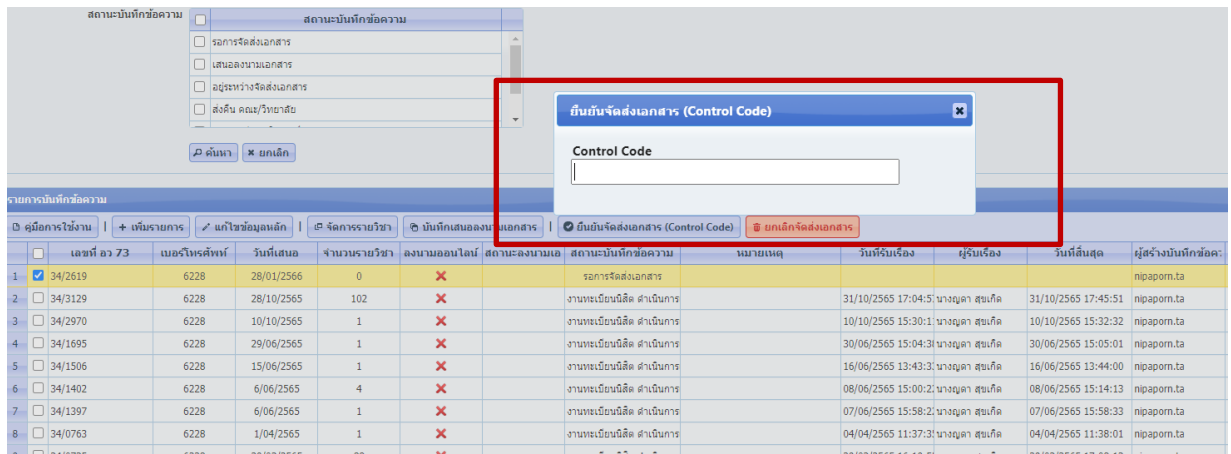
สถานะบันทึกข้อความ

| | สถานะบันทึกข้อความ |
|---|---|
| ☐ | รอการจัดส่งเอกสาร |
| ☐ | เสนอลงนามเอกสาร |
| ☐ | อยู่ระหว่างจัดส่งเอกสาร |
| ☐ | ส่งคืน คณะ/วิทยาลัย |

ค้นหา ยกเลิก

ยืนยันจัดส่งเอกสาร (Control Code)

Control Code

รายการบันทึกข้อความ

คู่มือการใช้งาน | เพิ่มรายการ | แก้ไขข้อมูลหลัก | จัดการรายวิชา | บันทึกเสนอลงนามเอกสาร | ยืนยันจัดส่งเอกสาร (Control Code) | ยกเลิกจัดส่งเอกสาร

| | | เลขที่ อว 73 | เบอร์โทรศัพท์ | วันที่เสนอ | จำนวนรายวิชา | ลงนามออนไลน์ | สถานะลงนามเอ | สถานะบันทึกข้อความ | หมายเหตุ | วันที่รับเรื่อง | ผู้รับเรื่อง | วันที่สิ้นสุด | ผู้สร้างบันทึกข้อค: |
|---|---|---|---|---|---|---|---|---|---|---|---|---|---|
| 1 | ☑ | 34/2619 | 6228 | 28/01/2566 | 0 | ✕ | | รอการจัดส่งเอกสาร | | | | | nipaporn.ta |
| 2 | ☐ | 34/3129 | 6228 | 28/10/2565 | 102 | ✕ | | งานทะเบียนนิสิต ดำเนินการ | | 31/10/2565 17:04:5 | นางญดา สุขเกิด | 31/10/2565 17:45:51 | nipaporn.ta |
| 3 | ☐ | 34/2970 | 6228 | 10/10/2565 | 1 | ✕ | | งานทะเบียนนิสิต ดำเนินการ | | 10/10/2565 15:30:1 | นางญดา สุขเกิด | 10/10/2565 15:32:32 | nipaporn.ta |
| 4 | ☐ | 34/1695 | 6228 | 29/06/2565 | 1 | ✕ | | งานทะเบียนนิสิต ดำเนินการ | | 30/06/2565 15:04:3 | นางญดา สุขเกิด | 30/06/2565 15:05:01 | nipaporn.ta |
| 5 | ☐ | 34/1506 | 6228 | 15/06/2565 | 1 | ✕ | | งานทะเบียนนิสิต ดำเนินการ | | 16/06/2565 13:43:3 | นางญดา สุขเกิด | 16/06/2565 13:44:00 | nipaporn.ta |
| 6 | ☐ | 34/1402 | 6228 | 6/06/2565 | 4 | ✕ | | งานทะเบียนนิสิต ดำเนินการ | | 08/06/2565 15:00:2 | นางญดา สุขเกิด | 08/06/2565 15:14:13 | nipaporn.ta |
| 7 | ☐ | 34/1397 | 6228 | 6/06/2565 | 1 | ✕ | | งานทะเบียนนิสิต ดำเนินการ | | 07/06/2565 15:58:2 | นางญดา สุขเกิด | 07/06/2565 15:58:33 | nipaporn.ta |
| 8 | ☐ | 34/0763 | 6228 | 1/04/2565 | 1 | ✕ | | งานทะเบียนนิสิต ดำเนินการ | | 04/04/2565 11:37:3 | นางญดา สุขเกิด | 04/04/2565 11:38:01 | nipaporn.ta |